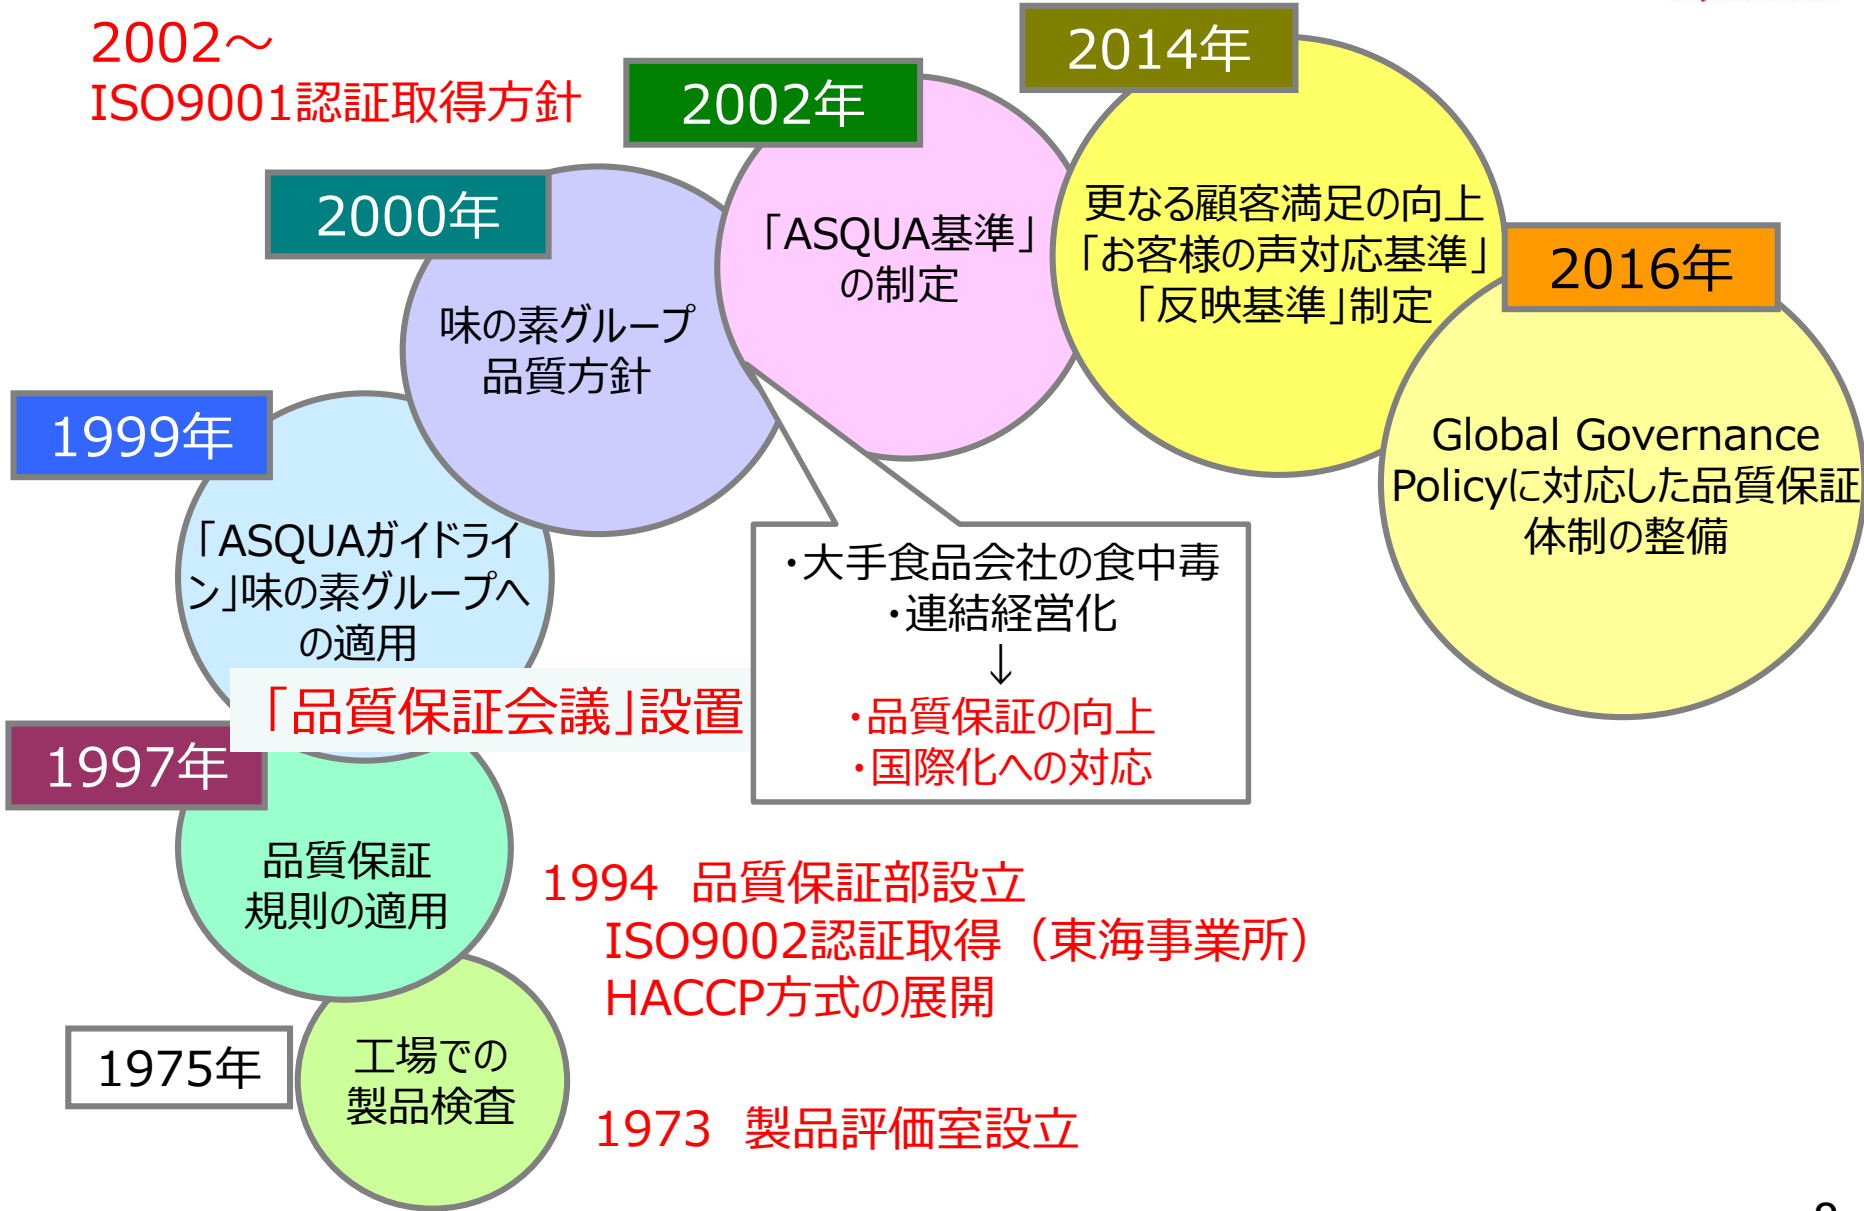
2002～
ISO9001認証取得方針

2014年

2002年

更なる顧客満足の向上
「お客様の声対応基準」
「反映基準」制定

「ASQUA基準」
の制定

2000年

2016年

味の素グループ
品質方針

1999年

Global Governance Policyに対応した品質保証体制の整備

「ASQUAガイドライン」味の素グループへの適用

・大手食品会社の食中毒
・連結経営化
↓
・品質保証の向上
・国際化への対応

「品質保証会議」設置

1997年

品質保証
規則の適用

1994　品質保証部設立
ISO9002認証取得（東海事業所）
HACCP方式の展開

1975年

工場での
製品検査

1973　製品評価室設立